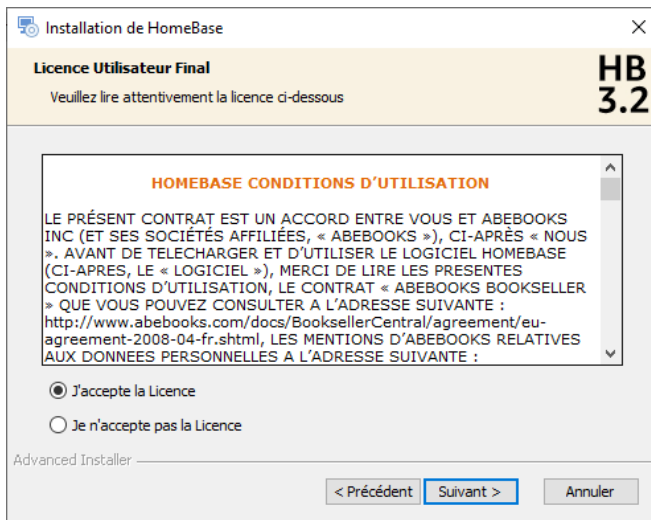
Installation de HomeBase

Licence Utilisateur Final

Veuillez lire attentivement la licence ci-dessous

HB 3.2

HOMEBASE CONDITIONS D'UTILISATION

LE PRÉSENT CONTRAT EST UN ACCORD ENTRE VOUS ET ABEBOOKS INC (ET SES SOCIÉTÉS AFFILIÉES, « ABEBOOKS »), CI-APRÈS « NOUS ». AVANT DE TELECHARGER ET D'UTILISER LE LOGICIEL HOMEBASE (CI-APRES, LE « LOGICIEL »), MERCI DE LIRE LES PRESENTES CONDITIONS D'UTILISATION, LE CONTRAT « ABEBOOKS BOOKSELLER » QUE VOUS POUVEZ CONSULTER A L'ADRESSE SUIVANTE : http://www.abebooks.com/docs/BooksellerCentral/agreement/eu-agreement-2008-04-fr.shtml, LES MENTIONS D'ABEBOOKS RELATIVES AUX DONNEES PERSONNELLES A L'ADRESSE SUIVANTE :

J'accepte la Licence

Je n'accepte pas la Licence

Advanced Installer

< Précédent

Suivant >

Annuler